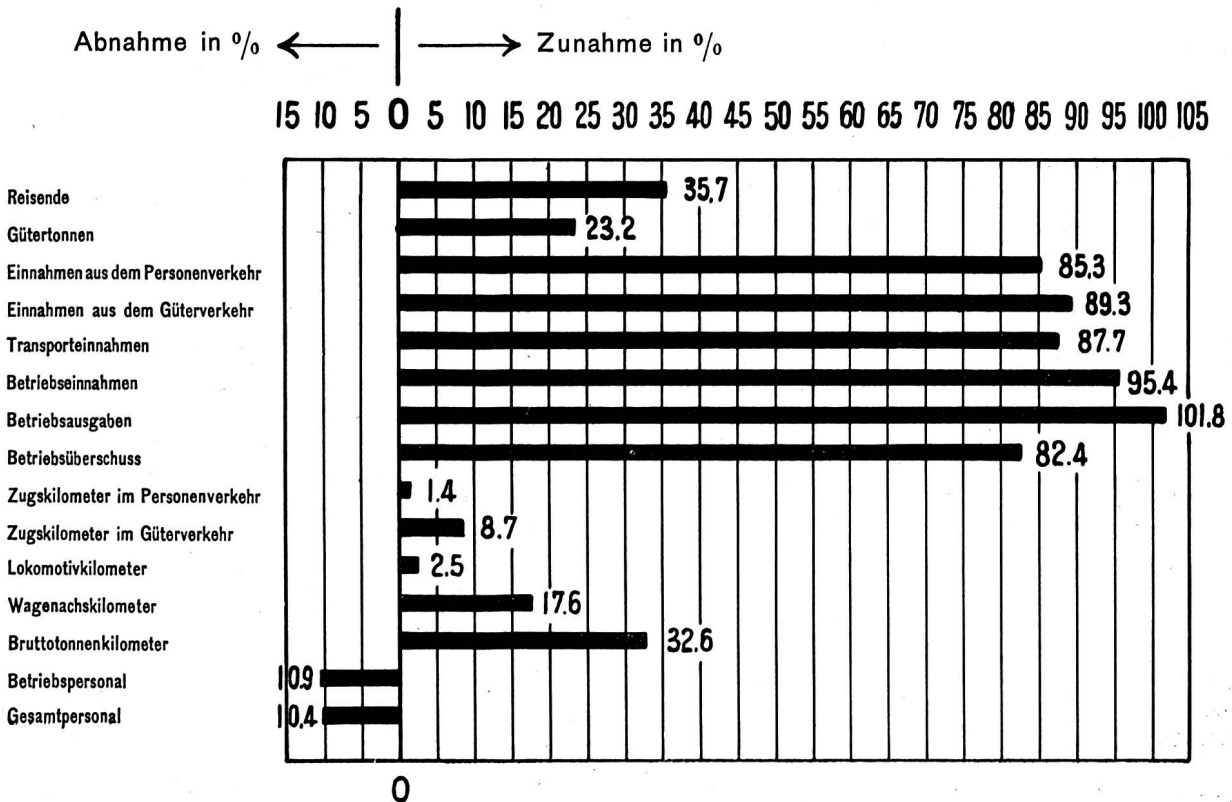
Abnahme in % ← → Zunahme in %

15 10 5 0 5 10 15 20 25 30 35 40 45 50 55 60 65 70 75 80 85 90 95 100 105

Reisende 35.7
Gütertonnen 23.2
Einnahmen aus dem Personenverkehr 85.3
Einnahmen aus dem Güterverkehr 89.3
Transporteinnahmen 87.7
Betriebseinnahmen 95.4
Betriebsausgaben 101.8
Betriebsüberschuss 82.4
Zugskilometer im Personenverkehr 1.4
Zugskilometer im Güterverkehr 8.7
Lokomotivkilometer 2.5
Wagenachskilometer 17.6
Bruttotonnenkilometer 32.6
Betriebspersonal 10.9
Gesamtpersonal 10.4

0